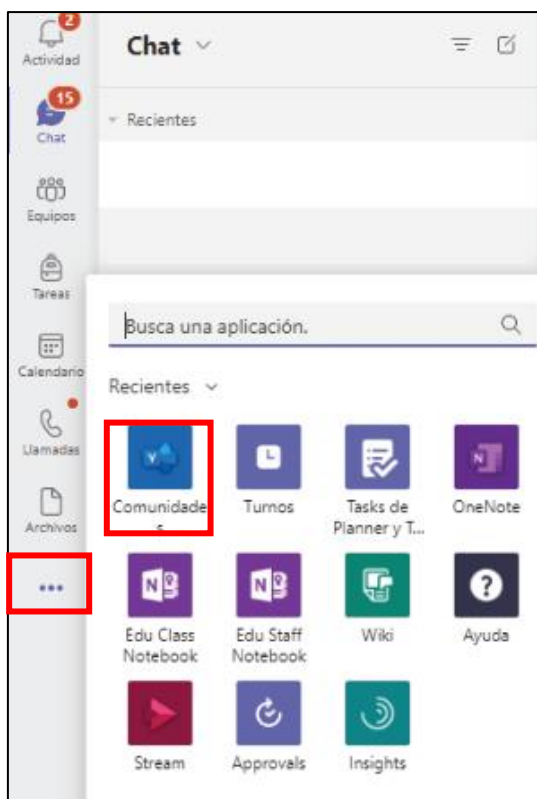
2
Actividad
15
Chat
Equipos
Tareas
Calendario
Llamadas
Archivos
...

Chat

Recientes

Busca una aplicación.

Recientes

Comunidades
Turnos
Tasks de Planner y T...
OneNote
Edu Class Notebook
Edu Staff Notebook
Wiki
Ayuda
Stream
Approvals
Insights